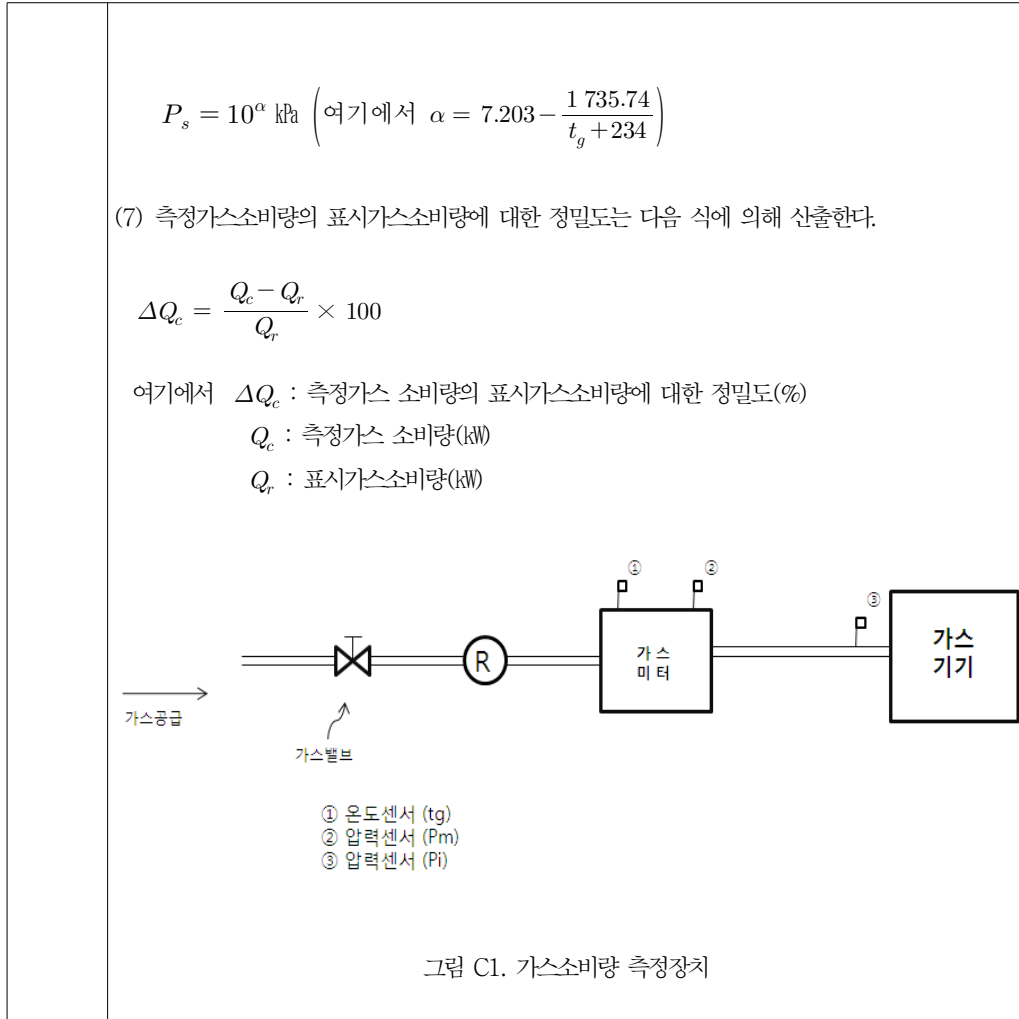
$P_s = 10^{\alpha}$ ㎪ $\left(\text{여기에서 } \alpha = 7.203 - \frac{1\,735.74}{t_g + 234}\right)$

(7) 측정가스소비량의 표시가스소비량에 대한 정밀도는 다음 식에 의해 산출한다.

$\Delta Q_c = \frac{Q_c - Q_r}{Q_r} \times 100$

여기에서 $\Delta Q_c$ : 측정가스 소비량의 표시가스소비량에 대한 정밀도(%)

$Q_c$ : 측정가스 소비량(㎾)

$Q_r$ : 표시가스소비량(㎾)

①

②

③

가스

기기

가 스

미 터

R

가스공급

가스밸브

① 온도센서 (tg)
② 압력센서 (Pm)
③ 압력센서 (Pi)

그림 C1. 가스소비량 측정장치